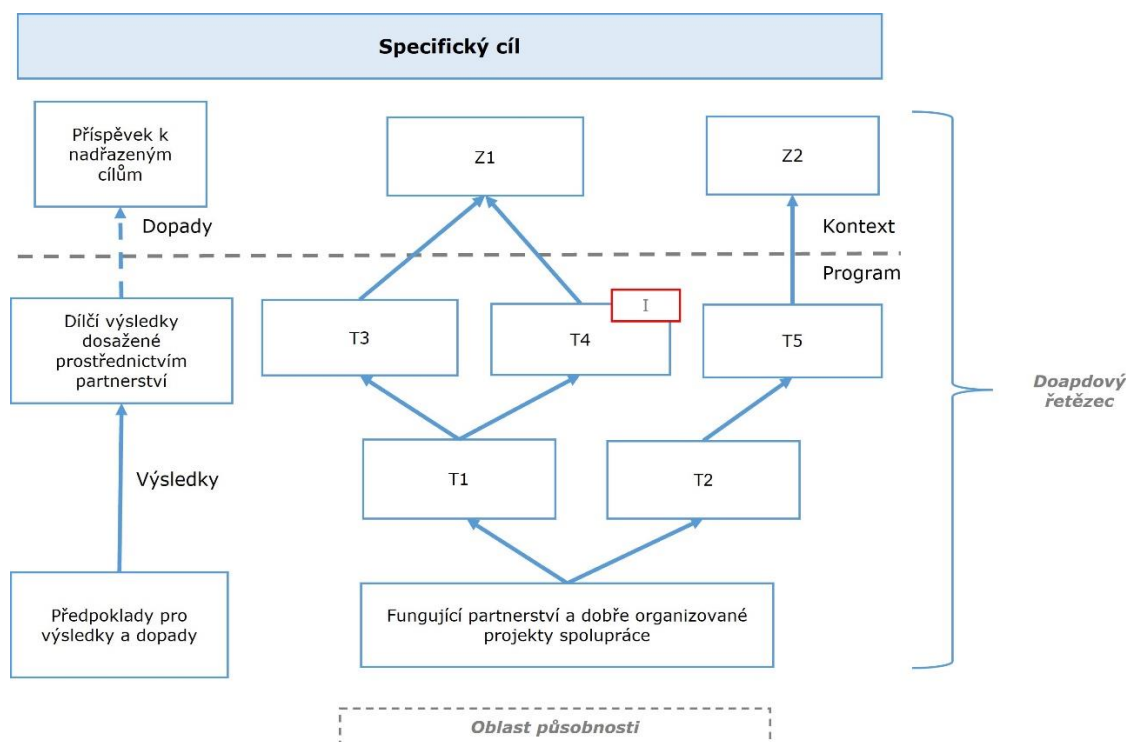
Specifický cíl

Příspěvek k nadřazeným cílům

Z1

Z2

Dopady

Kontext

Program

Dílčí výsledky dosažené prostřednictvím partnerství

T3

T4

I

T5

Doapdový řetězec

Výsledky

T1

T2

Předpoklady pro výsledky a dopady

Fungující partnerství a dobře organizované projekty spolupráce

Oblast působnosti